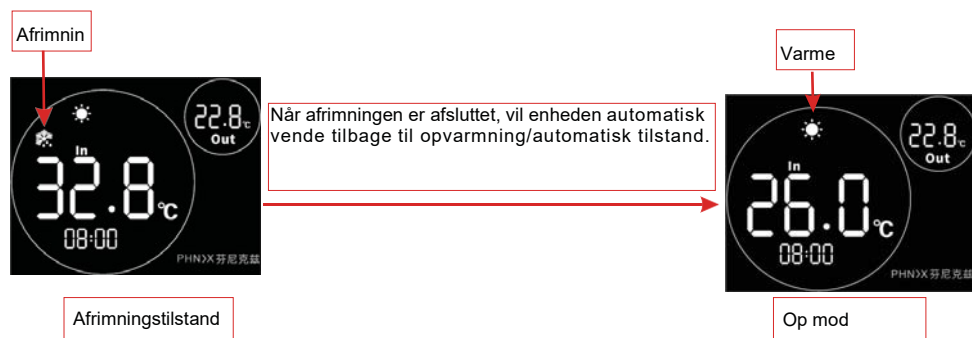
Afrimnin

22.8℃
Out

In
32.8℃
08:00
PHNX芬尼克兹

Afrimningstilstand

Når afrimningen er afsluttet, vil enheden automatisk vende tilbage til opvarmning/automatisk tilstand.

Varme

22.8℃
Out

In
26.0℃
08:00
PHNX芬尼克兹

Op mod